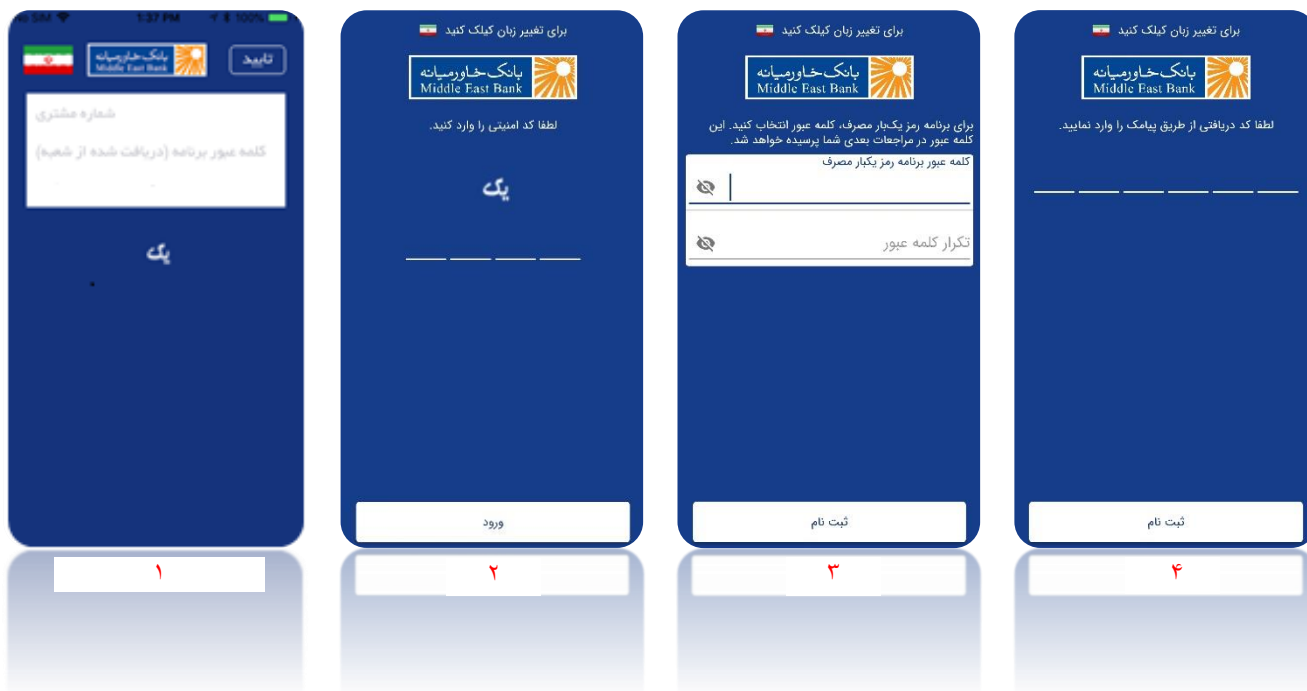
No SIM 1:37 PM 100%

بانک خاورمیانه Middle East Bank

تایید

شماره مشتری

کلمه عبور برنامه (دریافت شده از شعبه)

یک

۱

برای تغییر زبان کیلک کنید

بانک خاورمیانه Middle East Bank

لطفا کد امنیتی را وارد کنید.

یک

ورود

۲

برای تغییر زبان کیلک کنید

بانک خاورمیانه Middle East Bank

برای برنامه رمز یکبار مصرف، کلمه عبور انتخاب کنید. این کلمه عبور در مراجعات بعدی شما پرسیده خواهد شد.

کلمه عبور برنامه رمز یکبار مصرف

تکرار کلمه عبور

ثبت نام

۳

برای تغییر زبان کیلک کنید

بانک خاورمیانه Middle East Bank

لطفا کد دریافتی از طریق پیامک را وارد نمایید.

ثبت نام

۴